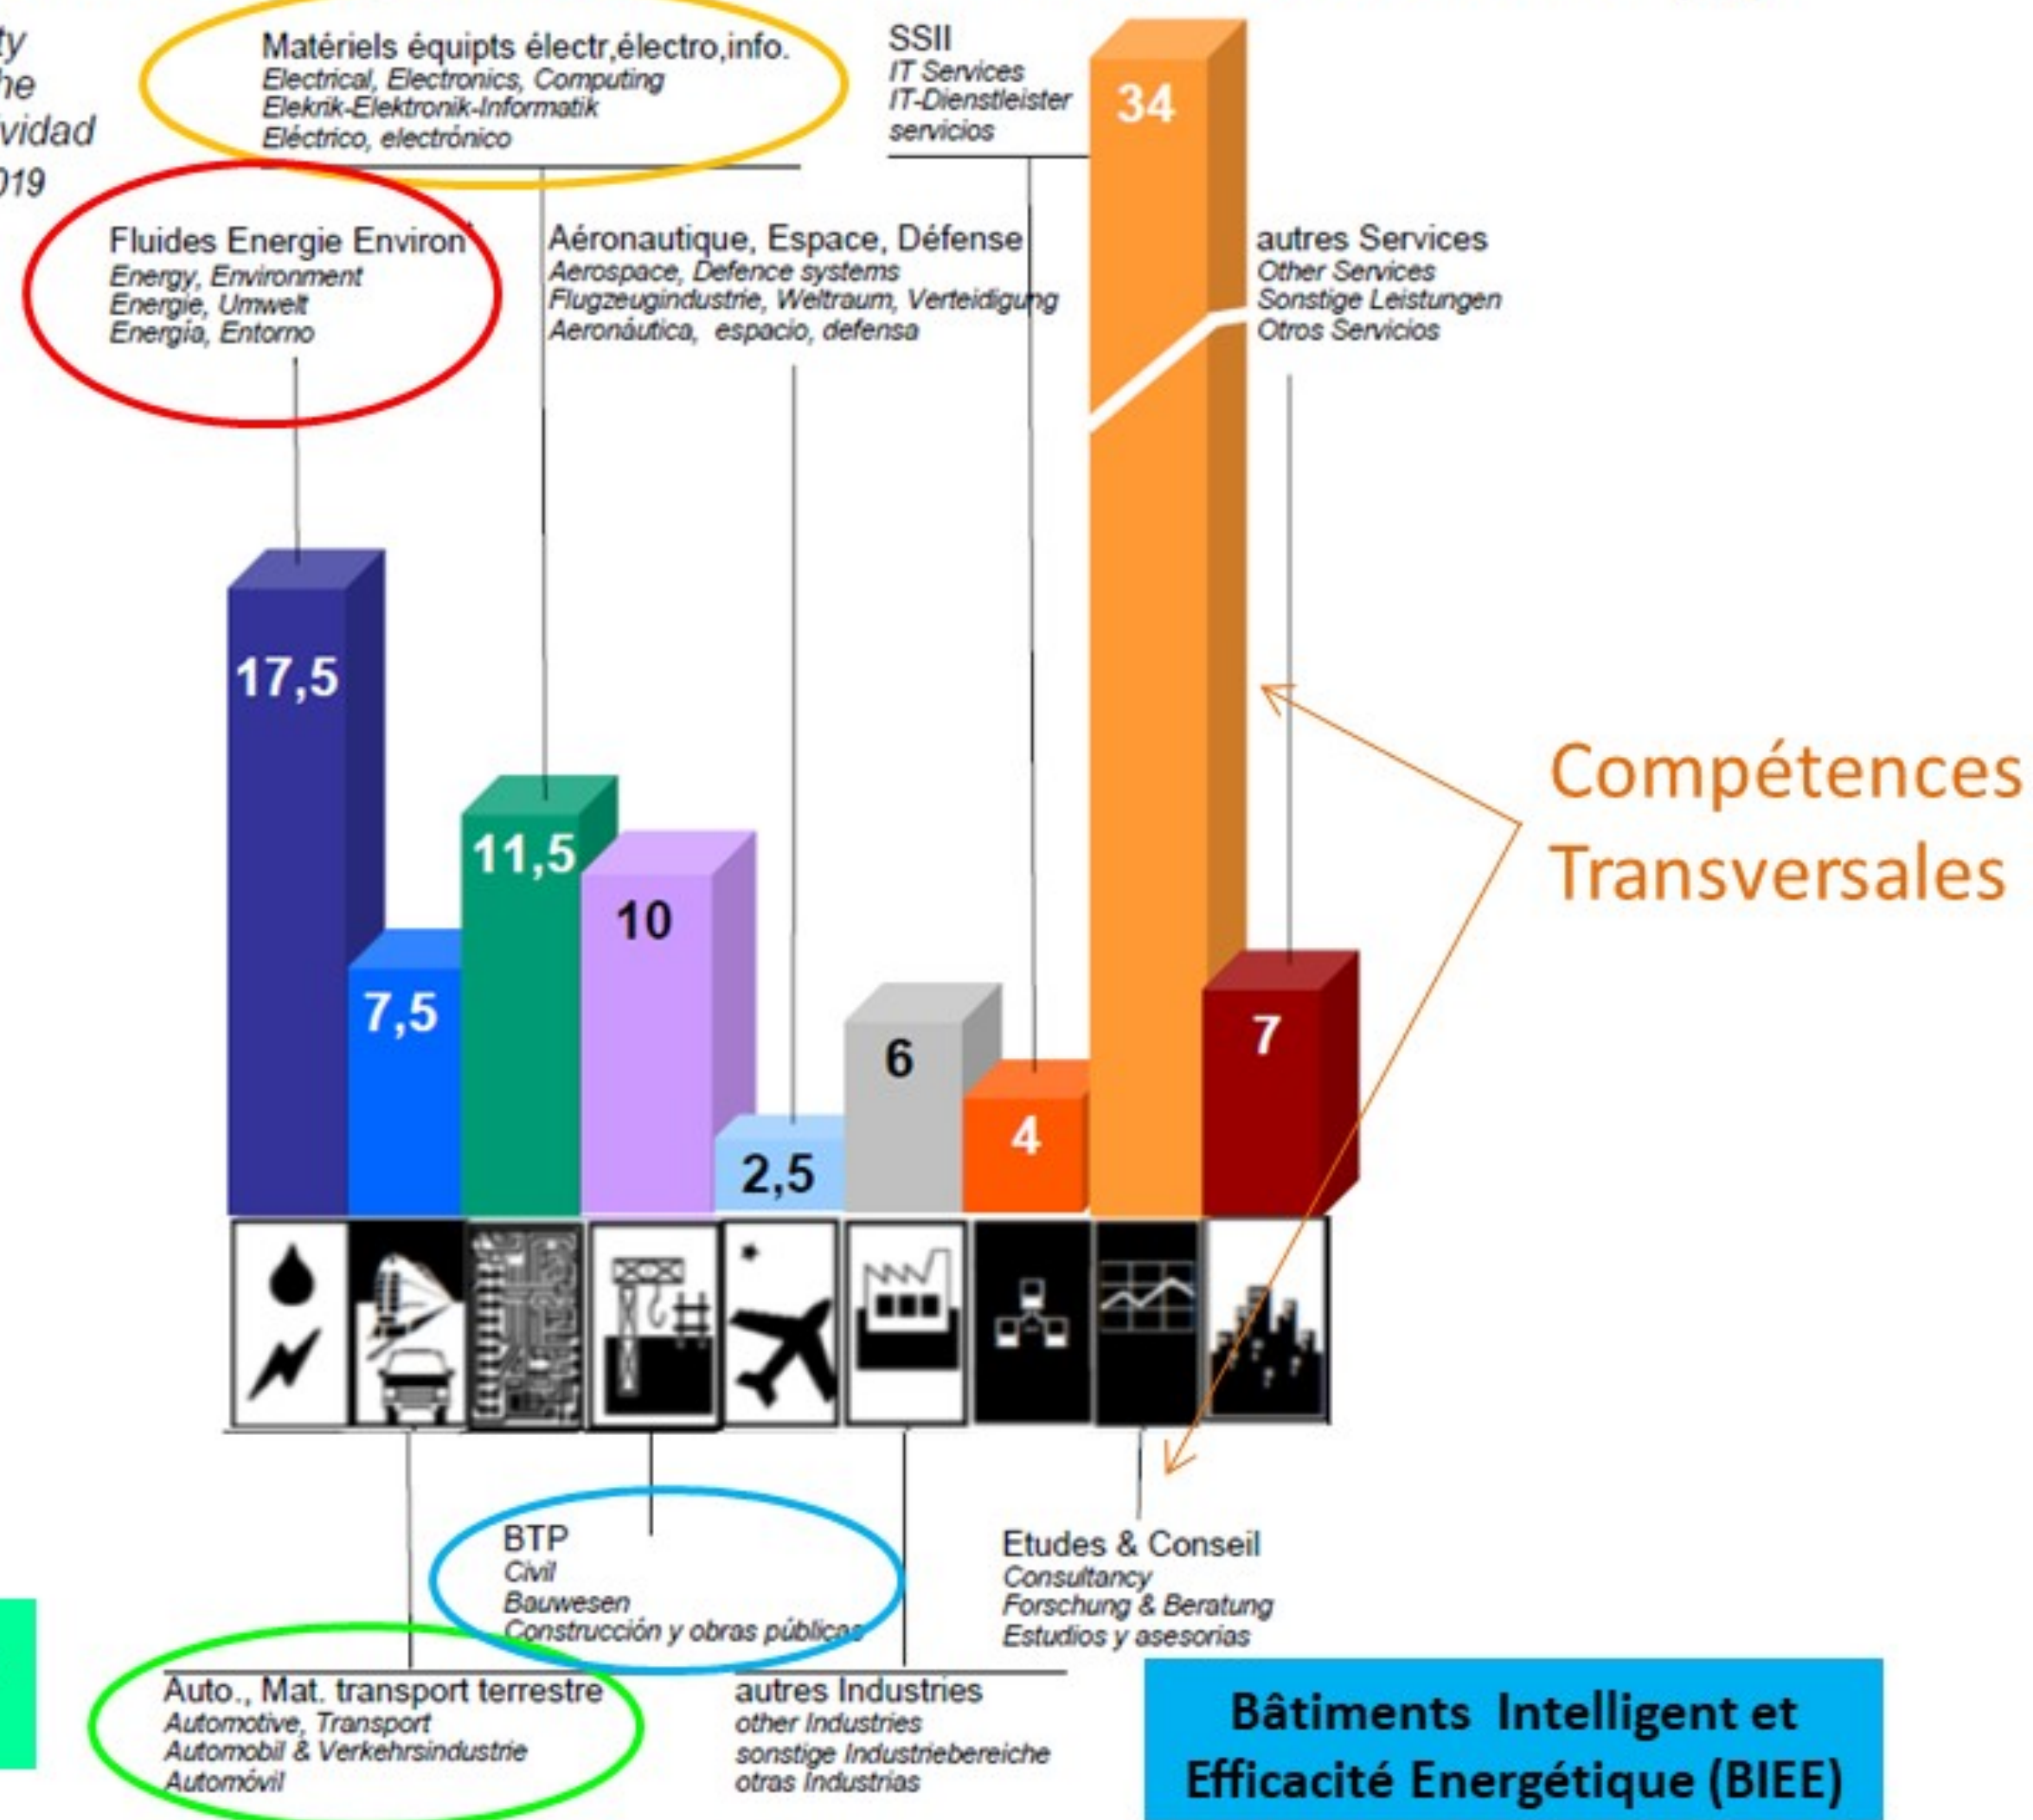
ty
he
vidad
019

Matériels équipts électr,électro,info.
Electrical, Electronics, Computing
Elekrik-Elektronik-Informatik
Eléctrico, electrónico

SSII
IT Services
IT-Dienstleister
servicios

34

Fluides Energie Environ
Energy, Environment
Energie, Umwelt
Energía, Entorno

Aéronautique, Espace, Défense
Aerospace, Defence systems
Flugzeugindustrie, Weltraum, Verteidigung
Aeronáutica, espacio, defensa

autres Services
Other Services
Sonstige Leistungen
Otros Servicios

17,5

Compétences Transversales

11,5

10

7,5

6

7

4

2,5

BTP
Civil
Bauwesen
Construcción y obras públicas

Etudes & Conseil
Consultancy
Forschung & Beratung
Estudios y asesorías

Auto., Mat. transport terrestre
Automotive, Transport
Automobil & Verkehrsindustrie
Automóvil

autres Industries
other Industries
sonstige Industriebereiche
otras Industrias

Bâtiments Intelligent et Efficacité Energétique (BIEE)